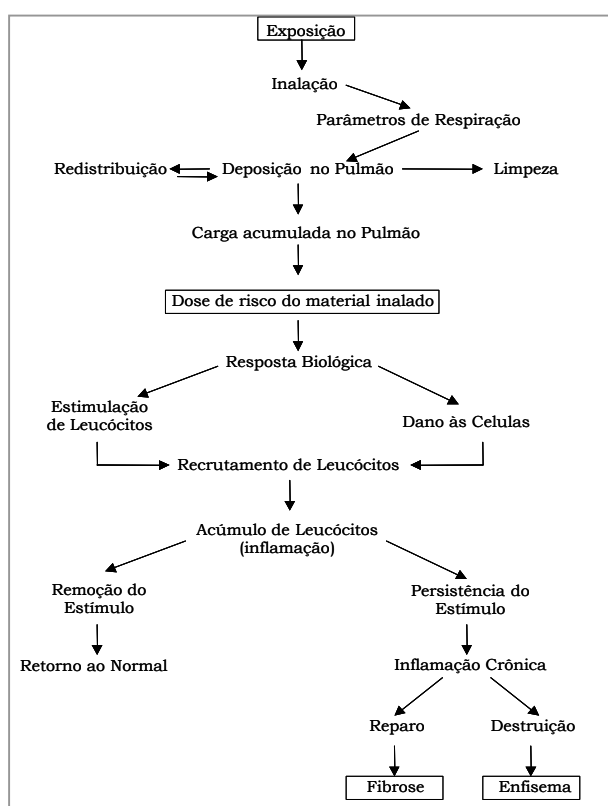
Exposição

Inalação

Parâmetros de Respiração

Redistribuição

Deposição no Pulmão

Limpeza

Carga acumulada no Pulmão

Dose de risco do material inalado

Resposta Biológica

Estimulação de Leucócitos

Dano às Celulas

Recrutamento de Leucócitos

Acúmulo de Leucócitos (inflamação)

Remoção do Estímulo

Persistência do Estímulo

Retorno ao Normal

Inflamação Crônica

Reparo

Destruição

Fibrose

Enfisema